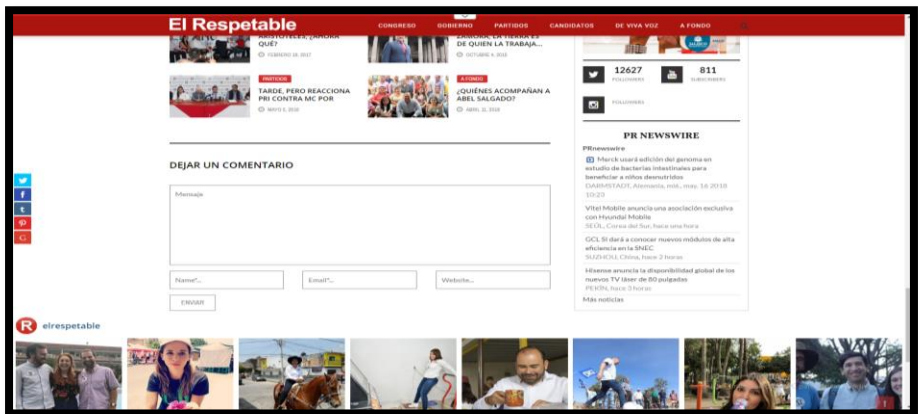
El Respetable

CONGRESO GOBIERNO PARTIDOS CANDIDATOS DE VIVA VOZ A FONDO

ARISTÓTELES, ¿AHORA QUÉ?
FEBRERO 28, 2017

ZAMORA, LA TIERRA ES DE QUIEN LA TRABAJA...
OCTUBRE 8, 2018

PARTIDOS
TARDE, PERO REACCIONA PRI CONTRA MC POR
MAYO 3, 2018

A FONDO
¿QUIÉNES ACOMPAÑAN A ABEL SALGADO?
ABRIL 11, 2018

12627 FOLLOWERS
811 SUBSCRIBERS
FOLLOWERS

PR NEWSWIRE

PRnewswire

Merck usará edición del genoma en estudio de bacterias intestinales para beneficiar a niños desnutridos
DARMSTADT, Alemania, mié., may. 16 2018 10:23

Vitel Mobile anuncia una asociación exclusiva con Hyundai Mobile
SEÚL, Corea del Sur, hace una hora

GCL SI dará a conocer nuevos módulos de alta eficiencia en la SNEC
SUZHOU, China, hace 2 horas

Hisense anuncia la disponibilidad global de los nuevos TV láser de 80 pulgadas
PEKÍN, hace 3 horas

Más noticias

DEJAR UN COMENTARIO

Mensaje

Name*... Email*... Website...

ENVIAR

elrespetable